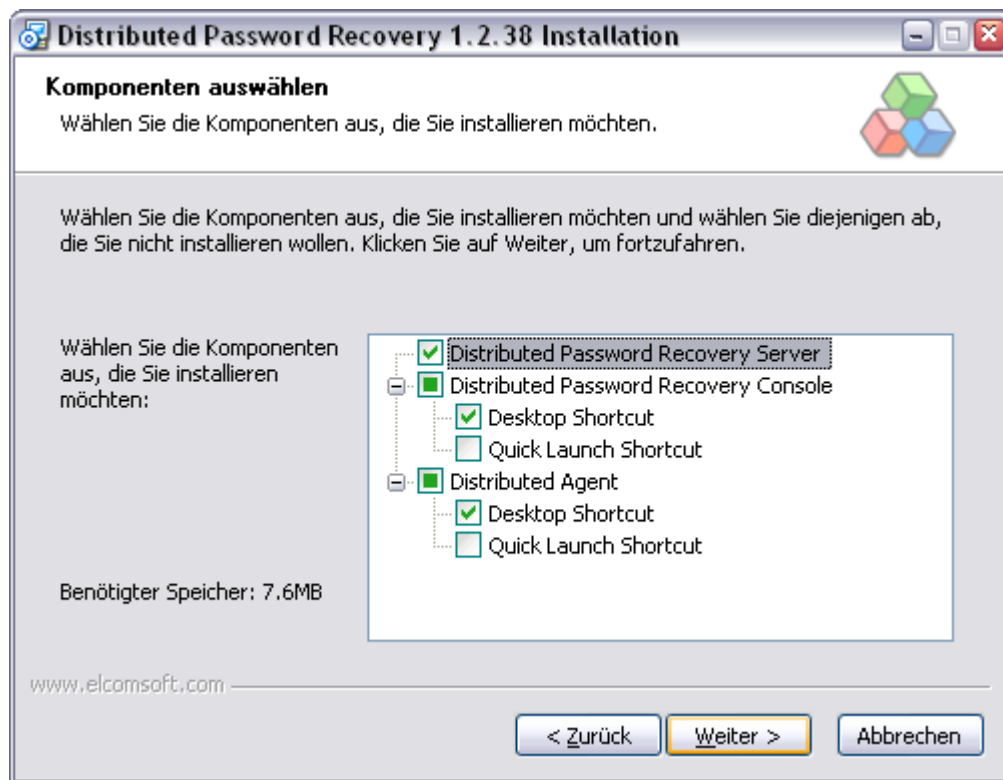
Distributed Password Recovery 1.2.38 Installation

Komponenten auswählen
Wählen Sie die Komponenten aus, die Sie installieren möchten.

Wählen Sie die Komponenten aus, die Sie installieren möchten und wählen Sie diejenigen ab, die Sie nicht installieren wollen. Klicken Sie auf Weiter, um fortzufahren.

Wählen Sie die Komponenten aus, die Sie installieren möchten:

Distributed Password Recovery Server
Distributed Password Recovery Console
Desktop Shortcut
Quick Launch Shortcut
Distributed Agent
Desktop Shortcut
Quick Launch Shortcut

Benötigter Speicher: 7.6MB

www.elcomsoft.com

< Zurück
Weiter >
Abbrechen